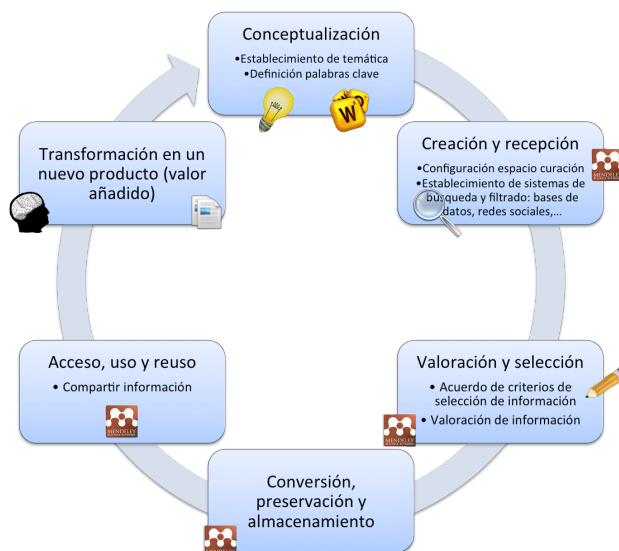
Conceptualización

•Establecimiento de temática
•Definición palabras clave

W

Creación y recepción

•Configuración espacio curación
•Establecimiento de sistemas de búsqueda y filtrado: bases de datos, redes sociales,...

MENDELEY

Valoración y selección

• Acuerdo de criterios de selección de información
• Valoración de información

MENDELEY

Conversión, preservación y almacenamiento

Acceso, uso y reuso

• Compartir información

MENDELEY

Transformación en un nuevo producto (valor añadido)